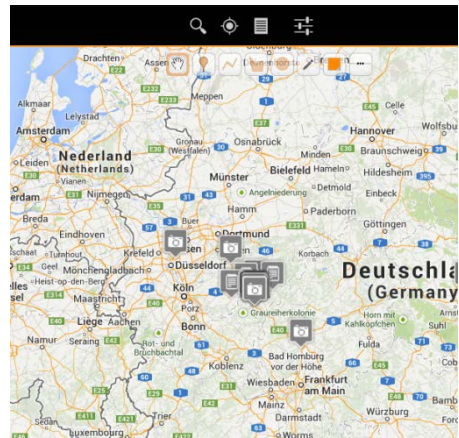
Drachten
Assen
Meppen
Alkmaar
Lelystad
Amsterdam
Leiden
Nederland
(Netherlands)
Den Haag
Vianen
Nijmegen
Gronau (Westfalen)
Osnabrück
Hannover
Celle
Wolfsburg
Braunschweig
Minden
Bielefeld
Detmold
Hildesheim
Münster
Angelniederung
Einbeck
Breda
Eindhoven
Hamm
Dortmund
Paderborn
Göttingen
Krefeld
Düsseldorf
Mönchengladbach
Heist-op-den-Berg
Maastricht
Köln
Liege
Aachen
Bonn
Namur
Seraing
Nord- und Bruchbachtal
Korbach
Deutschla
(Germany
Graureiherkolonie
Kahlköpfchen
Fulda
Koblenz
Bad Homburg vor der Höhe
Frankfurt am Main
Wiesbaden
Mainz
Darmstadt
Würzburg
Luxembourg
Worms
E233
E30
E45
E22
E34
E40
E25
E42
E411
E44
E31
E35
E41
E43
395
4
3
1
A2
A7